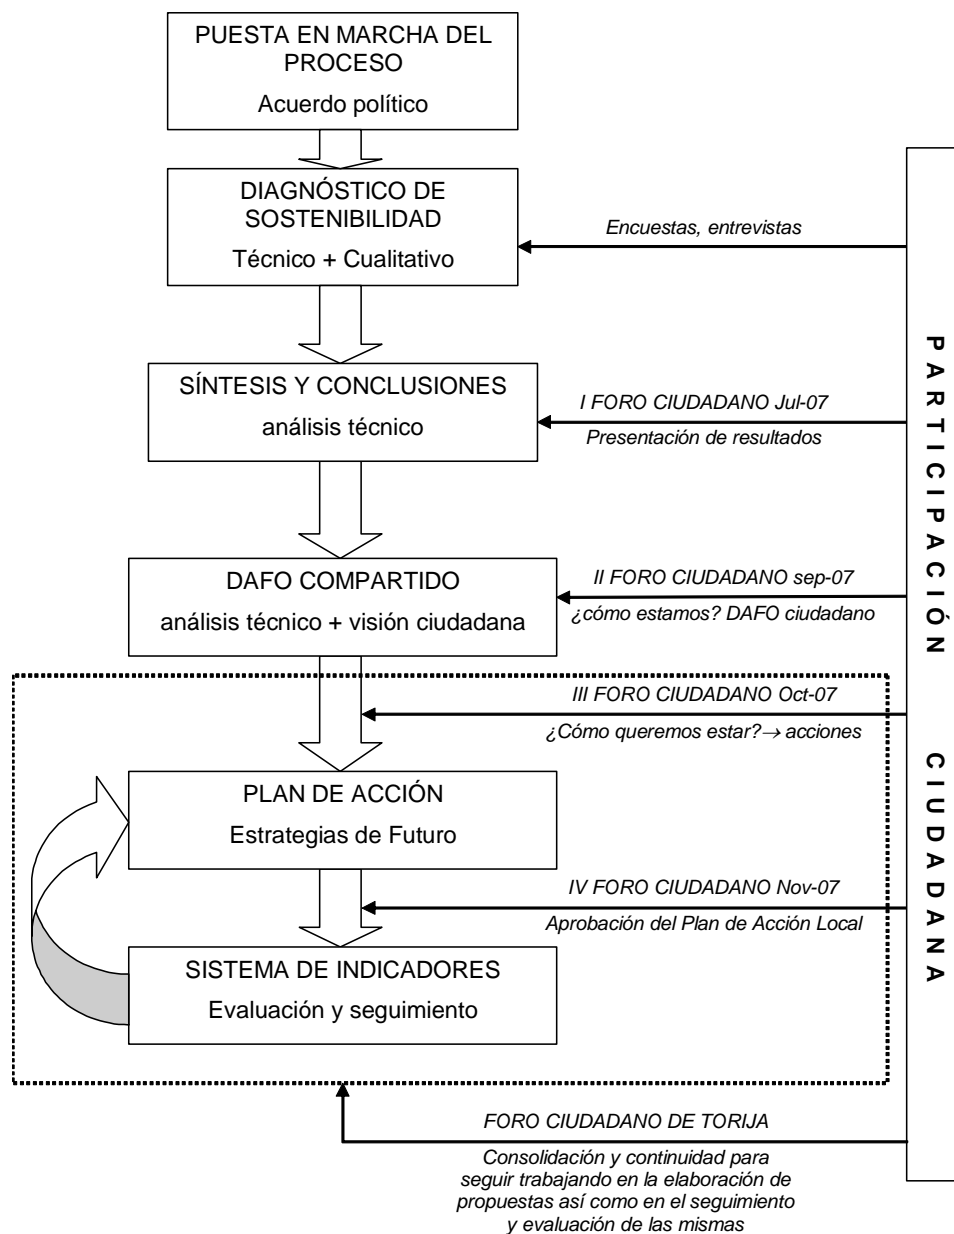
PUESTA EN MARCHA DEL PROCESO
Acuerdo político

DIAGNÓSTICO DE SOSTENIBILIDAD
Técnico + Cualitativo

Encuestas, entrevistas

SÍNTESIS Y CONCLUSIONES
análisis técnico

I FORO CIUDADANO Jul-07
Presentación de resultados

DAFO COMPARTIDO
análisis técnico + visión ciudadana

II FORO CIUDADANO sep-07
¿cómo estamos? DAFO ciudadano

III FORO CIUDADANO Oct-07
¿Cómo queremos estar?→ acciones

PLAN DE ACCIÓN
Estrategias de Futuro

IV FORO CIUDADANO Nov-07
Aprobación del Plan de Acción Local

SISTEMA DE INDICADORES
Evaluación y seguimiento

FORO CIUDADANO DE TORIJA
Consolidación y continuidad para seguir trabajando en la elaboración de propuestas así como en el seguimiento y evaluación de las mismas

PARTICIPACIÓN CIUDADANA